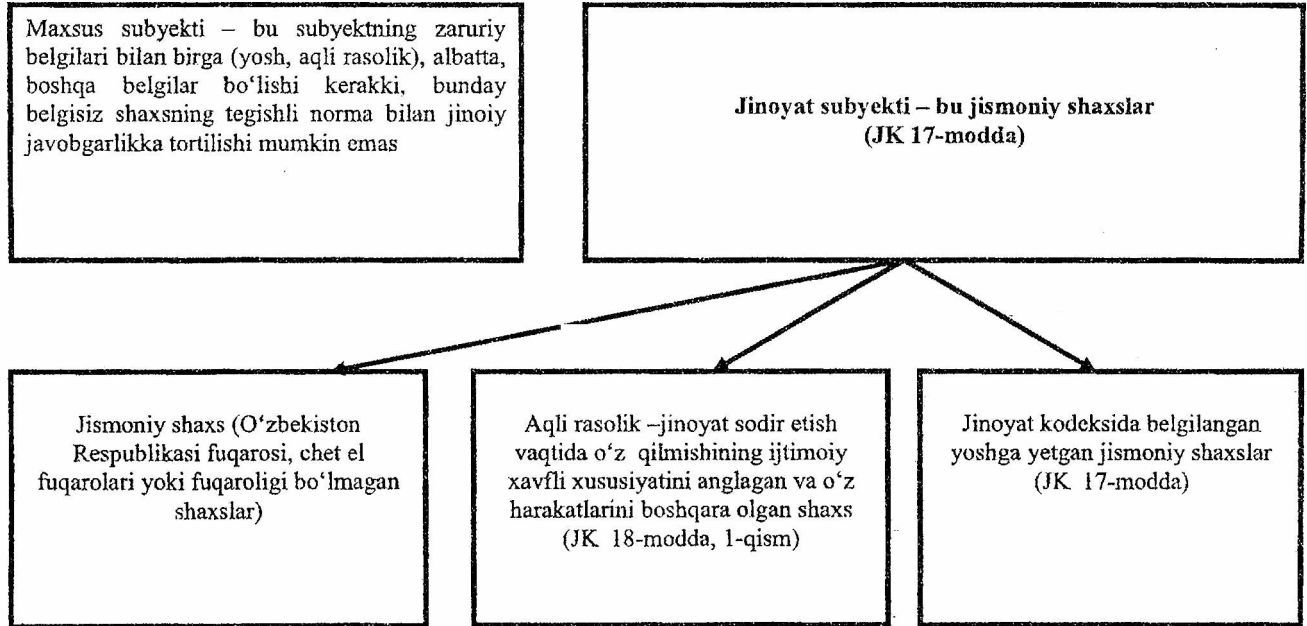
Maxsus subyekti – bu subyektning zaruriy belgilari bilan birga (yosh, aqli rasolik), albatta, boshqa belgilar bo'lishi kerakki, bunday belgisiz shaxsning tegishli norma bilan jinoiy javobgarlikka tortilishi mumkin emas

Jinoyat subyekti – bu jismoniy shaxslar (JK 17-modda)

Jismoniy shaxs (O'zbekiston Respublikasi fuqarosi, chet el fuqarolari yoki fuqaroligi bo'lmagan shaxslar)

Aqli rasolik –jinoyat sodir etish vaqtida o'z qilmishining ijtimoiy xavfli xususiyatini anglagan va o'z harakatlarini boshqara olgan shaxs (JK 18-modda, 1-qism)

Jinoyat kodeksida belgilangan yoshga yetgan jismoniy shaxslar (JK 17-modda)